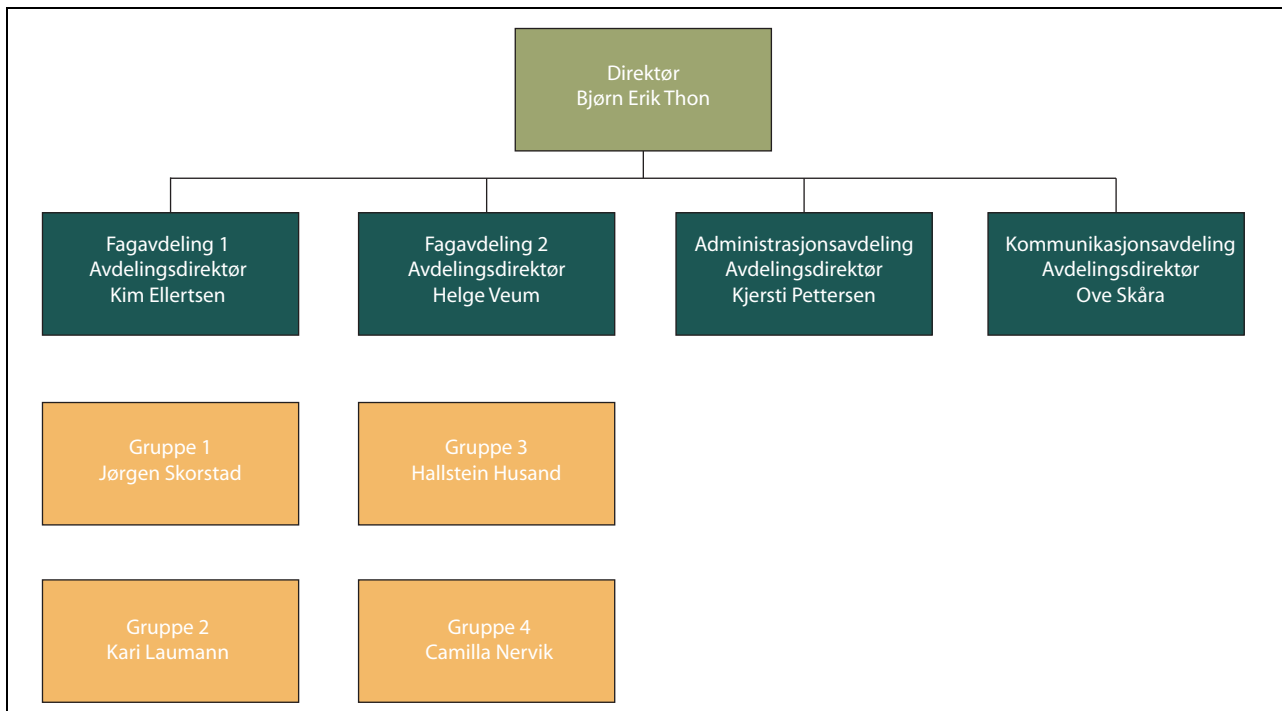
Direktør
Bjørn Erik Thon

Fagavdeling 1
Avdelingsdirektør
Kim Ellertsen

Fagavdeling 2
Avdelingsdirektør
Helge Veum

Administrasjonsavdeling
Avdelingsdirektør
Kjersti Pettersen

Kommunikasjonsavdeling
Avdelingsdirektør
Ove Skåra

Gruppe 1
Jørgen Skorstad

Gruppe 3
Hallstein Husand

Gruppe 2
Kari Laumann

Gruppe 4
Camilla Nervik